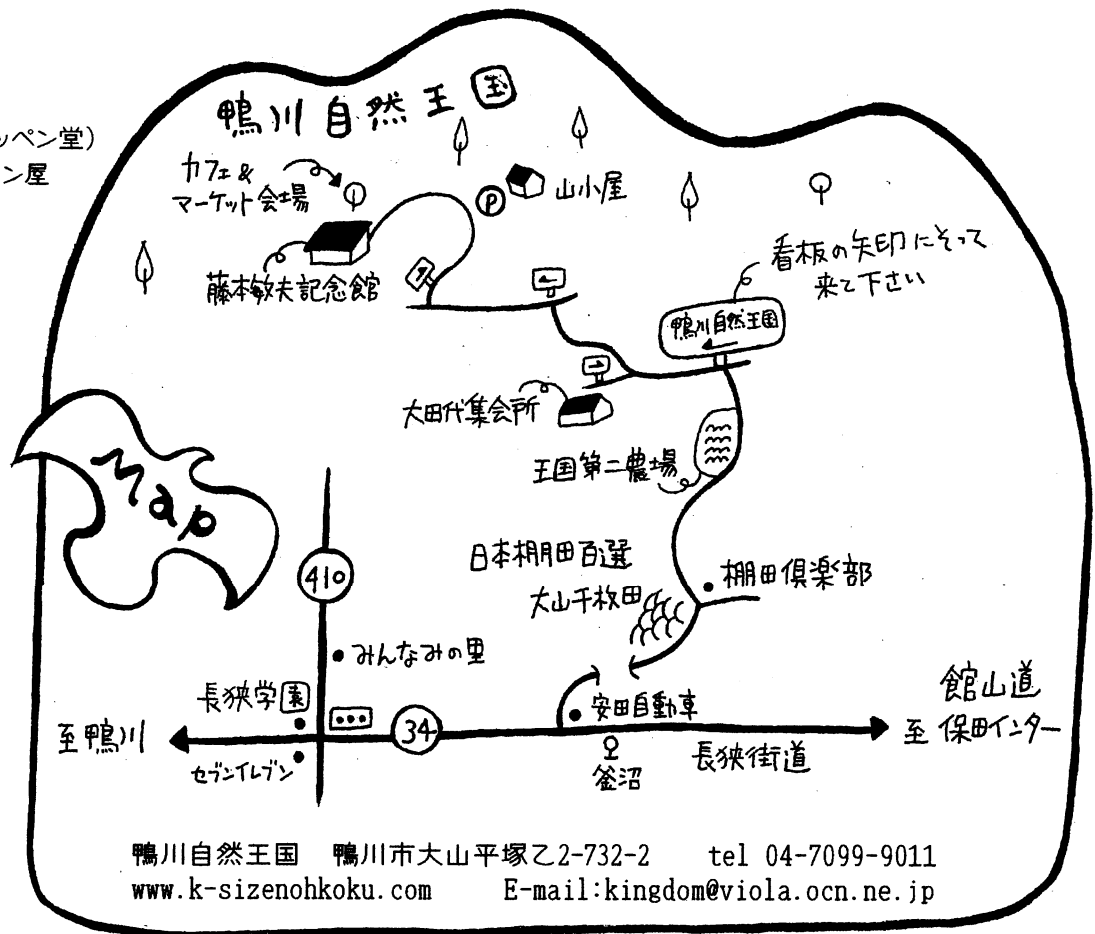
ッペン堂)
ン屋

鴨川自然王国

カフェ&
マーケット会場

P

山小屋

藤本敏夫記念館

看板の矢印にそって
来て下さい

鴨川自然王国

大田代集会所

王国第二農場

map

日本棚田百選
大山千枚田

棚田倶楽部

410

みんなみの里

長狭学園

至鴨川

セブンイレブン

34

安田自動車

釜沼

長狭街道

館山道
至 保田インター

鴨川自然王国　鴨川市大山平塚乙2-732-2　tel 04-7099-9011
www.k-sizenohkoku.com　E-mail:kingdom@viola.ocn.ne.jp